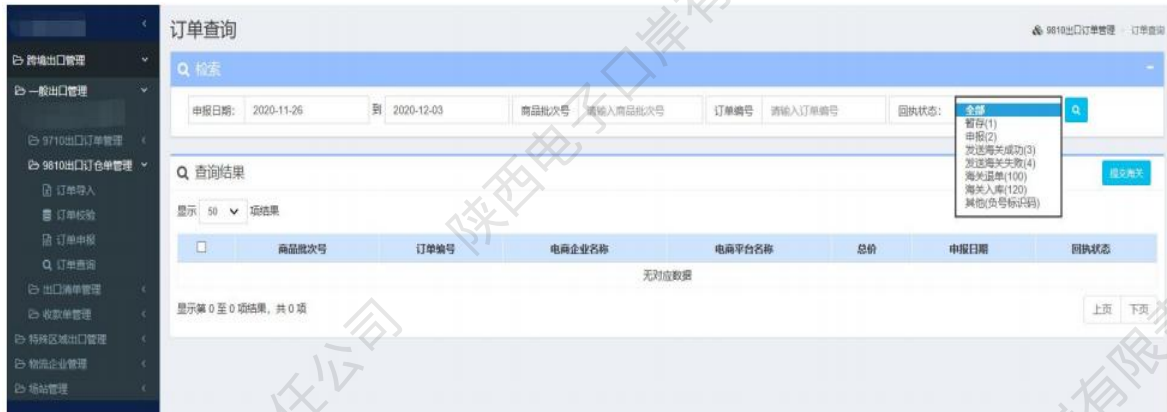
跨境出口管理
一般出口管理
9710出口订单管理
9810出口订仓单管理
订单导入
订单校验
订单申报
订单查询
出口清单管理
收款单管理
特殊区域出口管理
物流企业管理
场站管理

订单查询

9810出口订单管理 · 订单查询

检索

申报日期: 2020-11-26 到 2020-12-03 商品批次号 请输入商品批次号 订单编号 请输入订单编号 回执状态:

全部
暂存(1)
申报(2)
发送海关成功(3)
发送海关失败(4)
海关退单(100)
海关入库(120)
其他(负号标识码)

查询结果

提交海关

显示 50 项结果

| | 商品批次号 | 订单编号 | 电商企业名称 | 电商平台名称 | 总价 | 申报日期 | 回执状态 |
|---|---|---|---|---|---|---|---|
| 无对应数据 | | | | | | | |

显示第 0 至 0 项结果，共 0 项

上页 下页

陕西电子口岸
任公司
有限